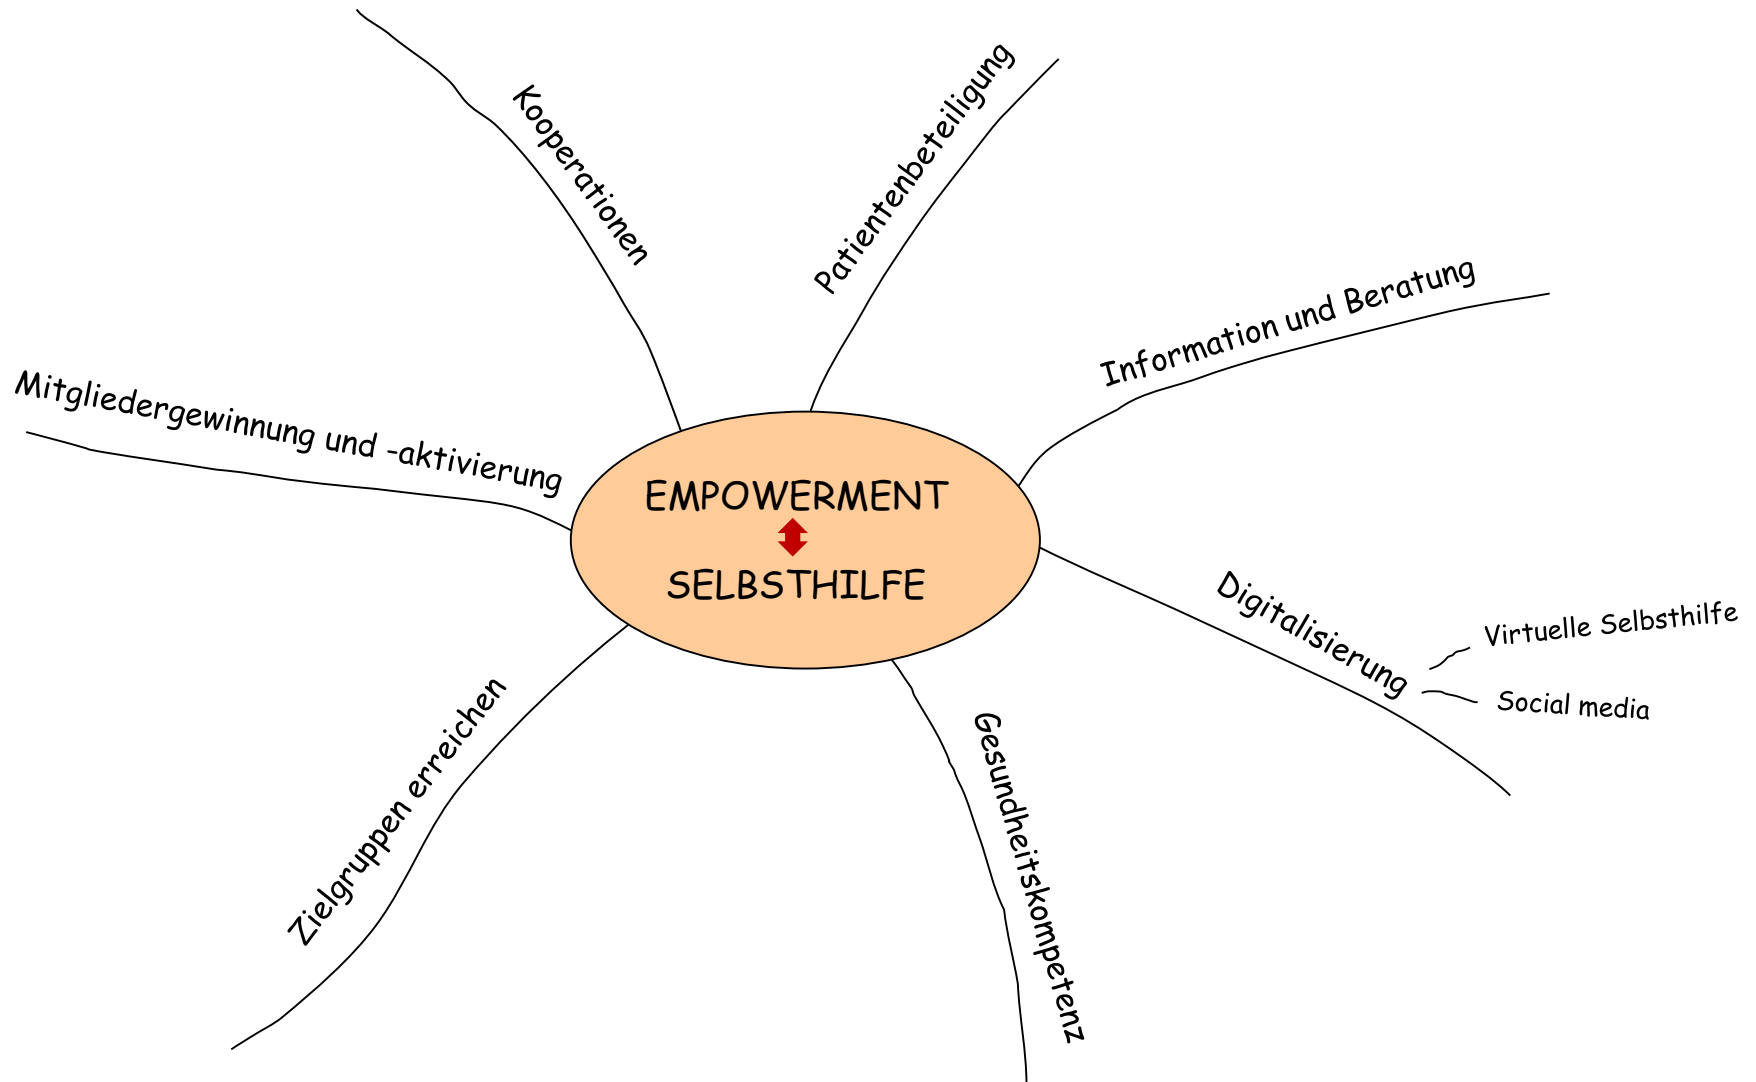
EMPOWERMENT
SELBSTHILFE

Kooperationen

Patientenbeteiligung

Information und Beratung

Mitgliedergewinnung und -aktivierung

Digitalisierung

Virtuelle Selbsthilfe

Social media

Gesundheitskompetenz

Zielgruppen erreichen